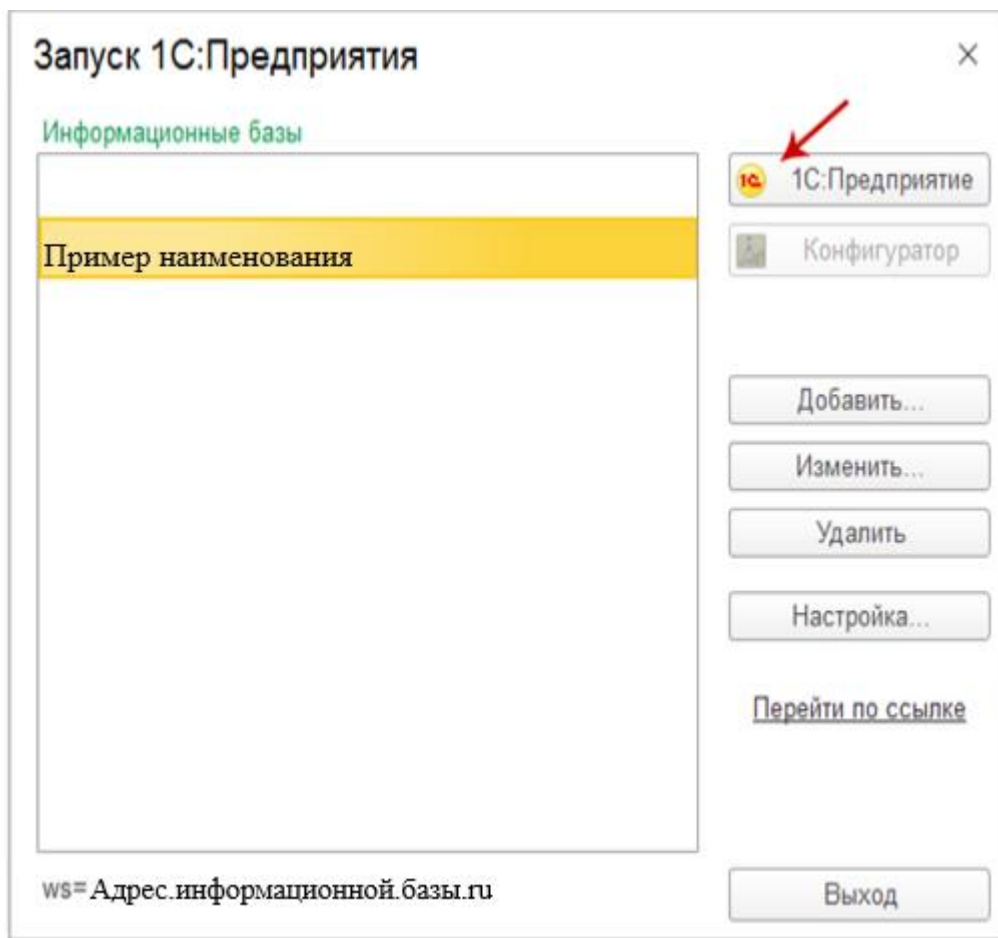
Запуск 1С:Предприятия

×

Информационные базы

Пример наименования

1С:Предприятие

Конфигуратор

Добавить...

Изменить...

Удалить

Настройка...

Перейти по ссылке

ws=Адрес.информационной.базы.ru

Выход